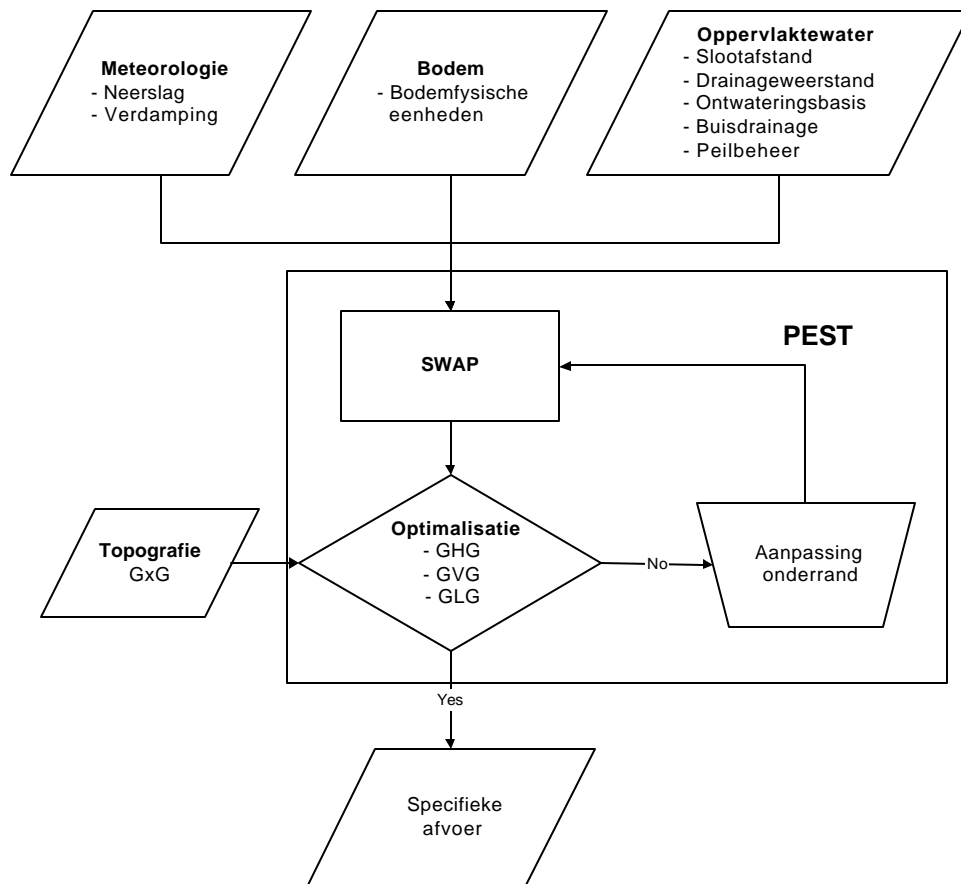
Meteorologie
- Neerslag
- Verdamping

Bodem
- Bodemfysische eenheden

Oppervlaktewater
- Slootafstand
- Drainageweerstand
- Ontwateringsbasis
- Buisdrainage
- Peilbeheer

PEST

SWAP

Topografie
GxG

Optimalisatie
- GHG
- GVG
- GLG

No

Aanpassing onderrand

Yes

Specifieke afvoer